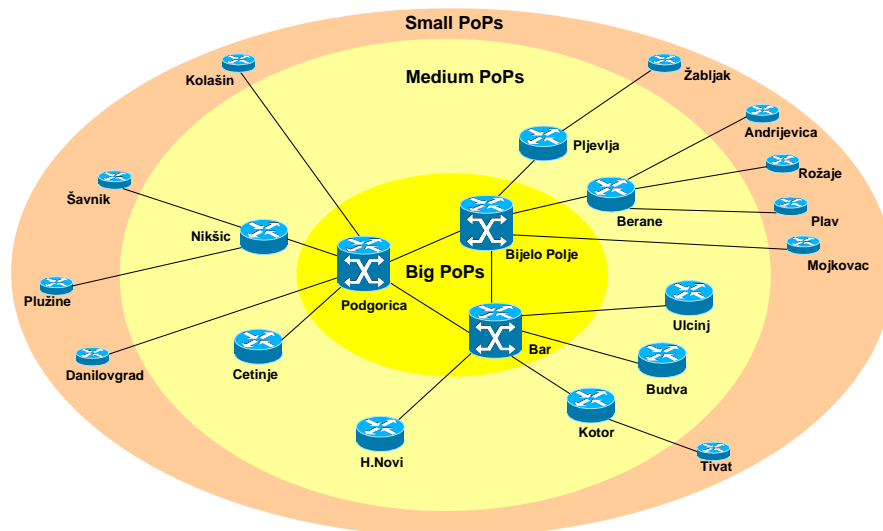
Small PoPs

Medium PoPs

Big PoPs

Kolašin

Žabljak

Pljevlja

Andrijevica

Rožaje

Šavnik

Berane

Plav

Nikšic

Bijelo Polje

Mojkovac

Plužine

Podgorica

Ulcinj

Bar

Danilovgrad

Cetinje

Budva

Kotor

H.Novi

Tivat